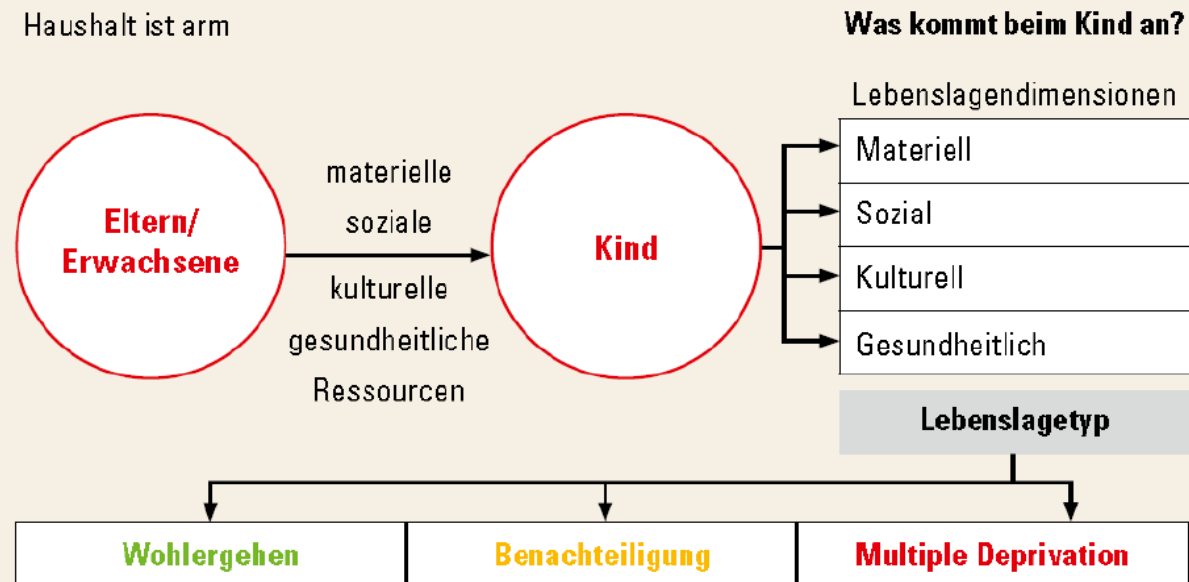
Haushalt ist arm

Was kommt beim Kind an?

Eltern/ Erwachsene

materielle
soziale
kulturelle
gesundheitliche
Ressourcen

Kind

Lebenslagendimensionen

| Materiell |
|---|
| Sozial |
| Kulturell |
| Gesundheitlich |

Lebenslagetyp

| Wohlergehen | Benachteiligung | Multiple Deprivation |
|---|---|---|